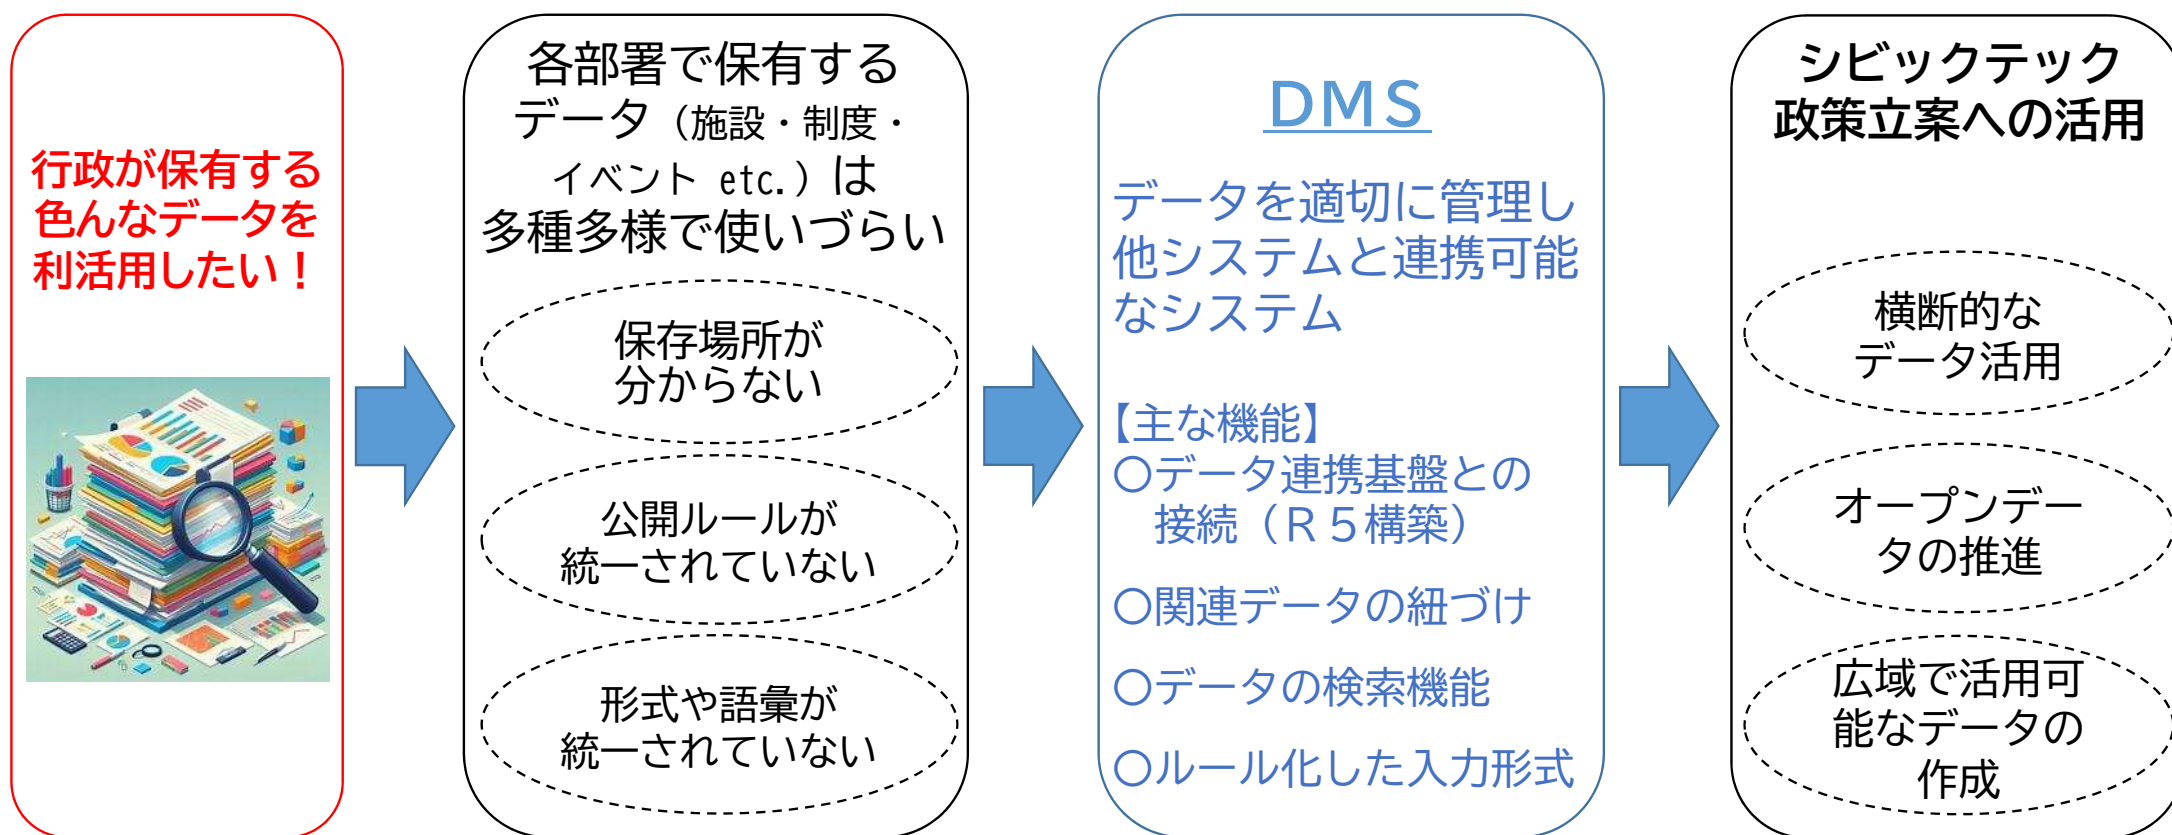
行政が保有する色んなデータを利活用したい！

各部署で保有するデータ（施設・制度・イベント etc.）は多種多様で使いづらい

保存場所が分からない

公開ルールが統一されていない

形式や語彙が統一されていない

DMS

データを適切に管理し他システムと連携可能なシステム

【主な機能】
〇データ連携基盤との接続（R５構築）
〇関連データの紐づけ
〇データの検索機能
〇ルール化した入力形式

シビックテック政策立案への活用

横断的なデータ活用

オープンデータの推進

広域で活用可能なデータの作成